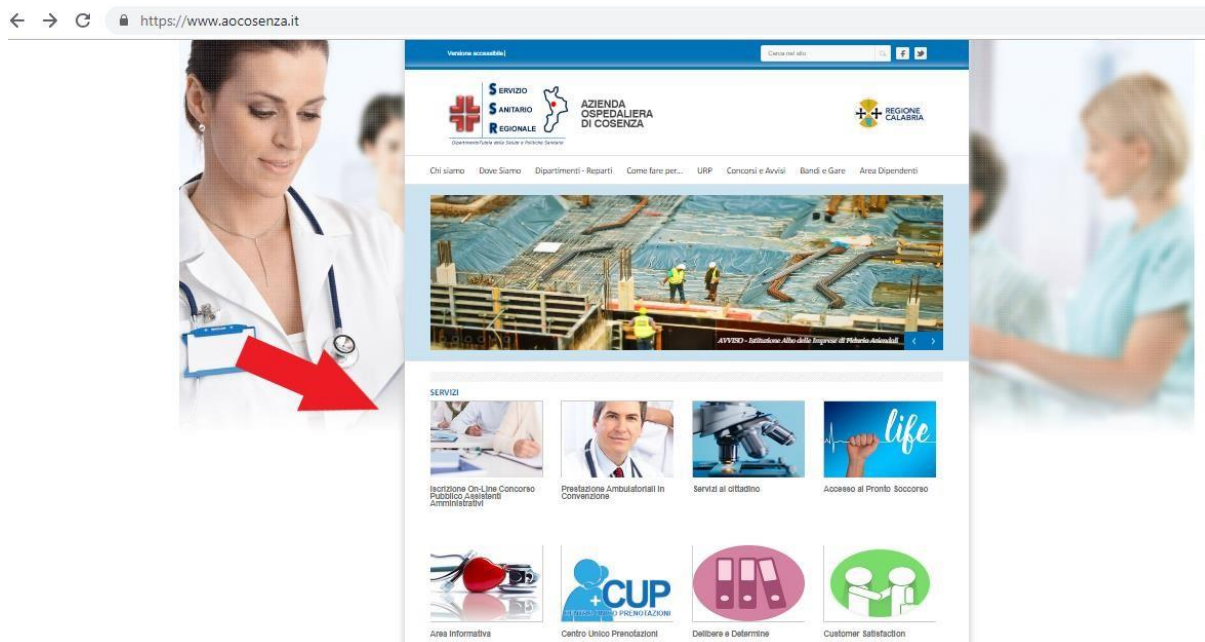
https://www.aocosenza.it

Versione accessibile |

Cerca nel sito

SERVIZIO SANITARIO REGIONALE

Dipartimento Tutela della Salute e Politiche Sanitarie

AZIENDA OSPEDALIERA DI COSENZA

REGIONE CALABRIA

Chi siamo Dove Siamo Dipartimenti - Reparti Come fare per... URP Concorsi e Avvisi Bandi e Gare Area Dipendenti

AVVISO - Istituzione Albo delle Imprese di Pulizia Aziendali

SERVIZI

life

Iscrizione On-Line Concorso Pubblico Assistenti Amministrativi

Prestazione Ambulatoriali in Convenzione

Servizi al cittadino

Accesso al Pronto Soccorso

CUP

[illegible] PRENOTAZIONI

Area Informativa

Centro Unico Prenotazioni

Delibere e Determine

Customer Satisfaction